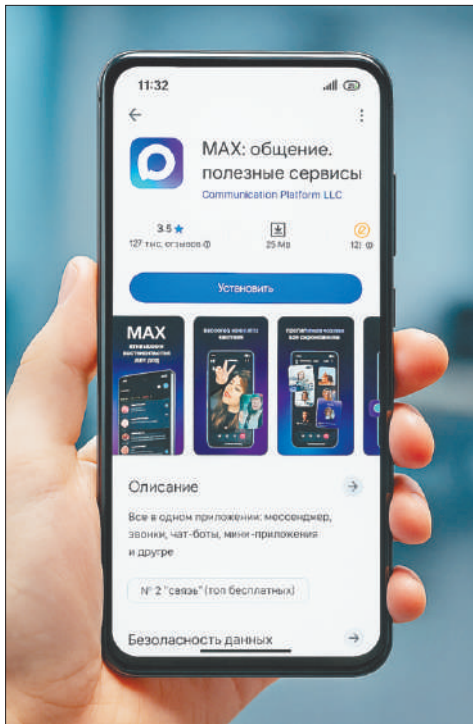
11:32

MAX: общение. полезные сервисы
Communication Platform LLC

3.5 ★
127 тыс. отзывов ⓘ

25 MB

12+ ⓘ

Установить

MAX

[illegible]

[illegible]

Описание

Все в одном приложении: мессенджер, звонки, чат-боты, мини-приложения и другое

№ 2 "связь" (топ бесплатных)

Безопасность данных